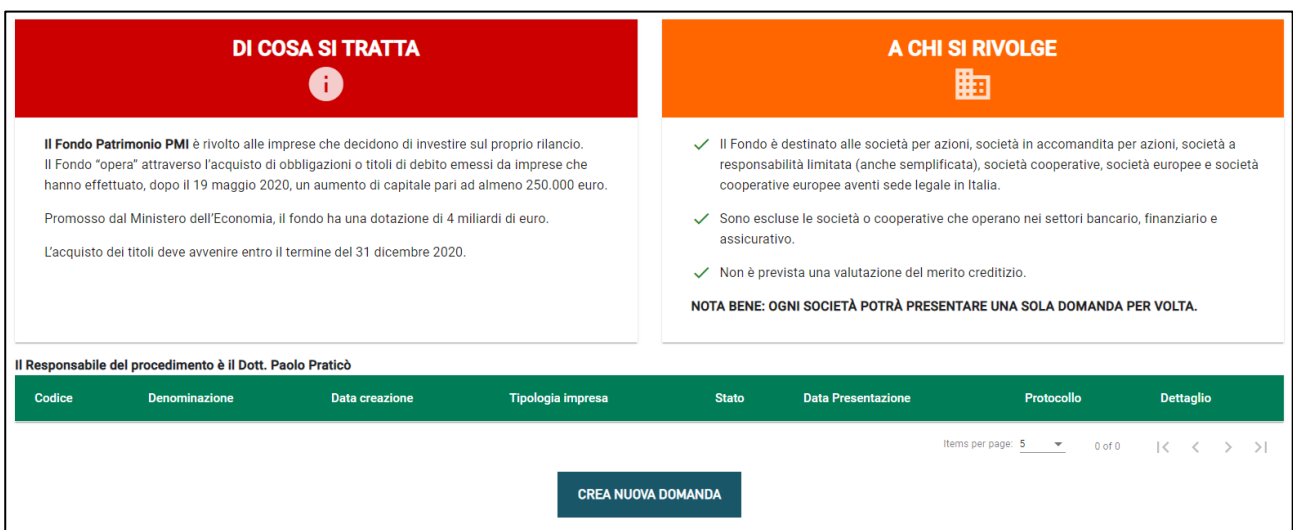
DI COSA SI TRATTA

**Il Fondo Patrimonio PMI** è rivolto alle imprese che decidono di investire sul proprio rilancio.
Il Fondo "opera" attraverso l'acquisto di obbligazioni o titoli di debito emessi da imprese che hanno effettuato, dopo il 19 maggio 2020, un aumento di capitale pari ad almeno 250.000 euro.

Promosso dal Ministero dell'Economia, il fondo ha una dotazione di 4 miliardi di euro.

L'acquisto dei titoli deve avvenire entro il termine del 31 dicembre 2020.

A CHI SI RIVOLGE

✓ Il Fondo è destinato alle società per azioni, società in accomandita per azioni, società a responsabilità limitata (anche semplificata), società cooperative, società europee e società cooperative europee aventi sede legale in Italia.

✓ Sono escluse le società o cooperative che operano nei settori bancario, finanziario e assicurativo.

✓ Non è prevista una valutazione del merito creditizio.

NOTA BENE: OGNI SOCIETÀ POTRÀ PRESENTARE UNA SOLA DOMANDA PER VOLTA.

Il Responsabile del procedimento è il Dott. Paolo Praticò

| Codice | Denominazione | Data creazione | Tipologia impresa | Stato | Data Presentazione | Protocollo | Dettaglio |
|---|---|---|---|---|---|---|---|

Items per page: 5 0 of 0

CREA NUOVA DOMANDA